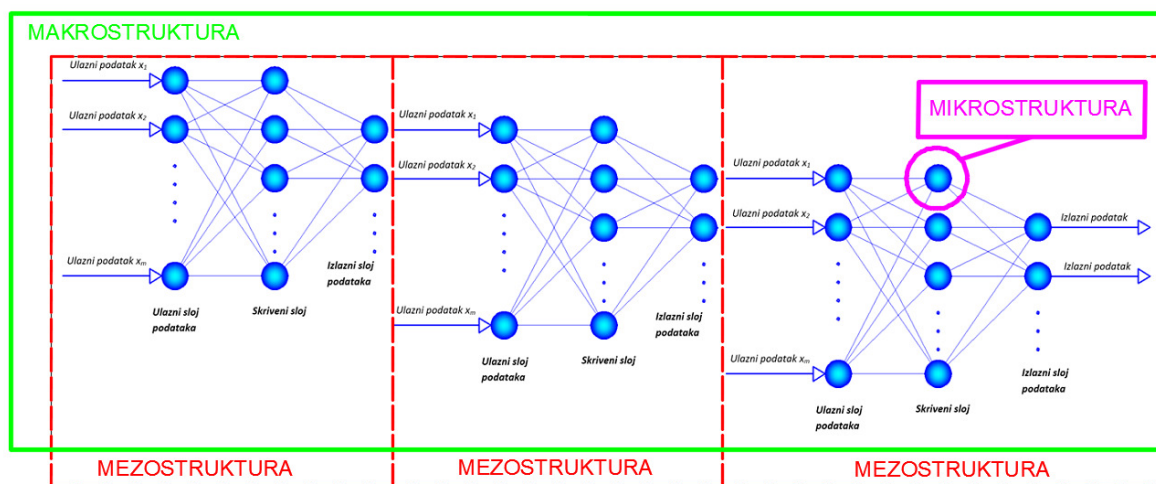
MAKROSTRUKTURA

Ulazni podatak $x_1$
Ulazni podatak $x_2$
Ulazni podatak $x_m$
Ulazni sloj podataka
Skriveni sloj
Izlazni sloj podataka

Ulazni podatak $x_1$
Ulazni podatak $x_2$
Ulazni podatak $x_m$
Ulazni sloj podataka
Skriveni sloj
Izlazni sloj podataka

MIKROSTRUKTURA

Ulazni podatak $x_1$
Ulazni podatak $x_2$
Ulazni podatak $x_m$
Izlazni podatak
Izlazni podatak
Ulazni sloj podataka
Skriveni sloj
Izlazni sloj podataka

MEZOSTRUKTURA
MEZOSTRUKTURA
MEZOSTRUKTURA